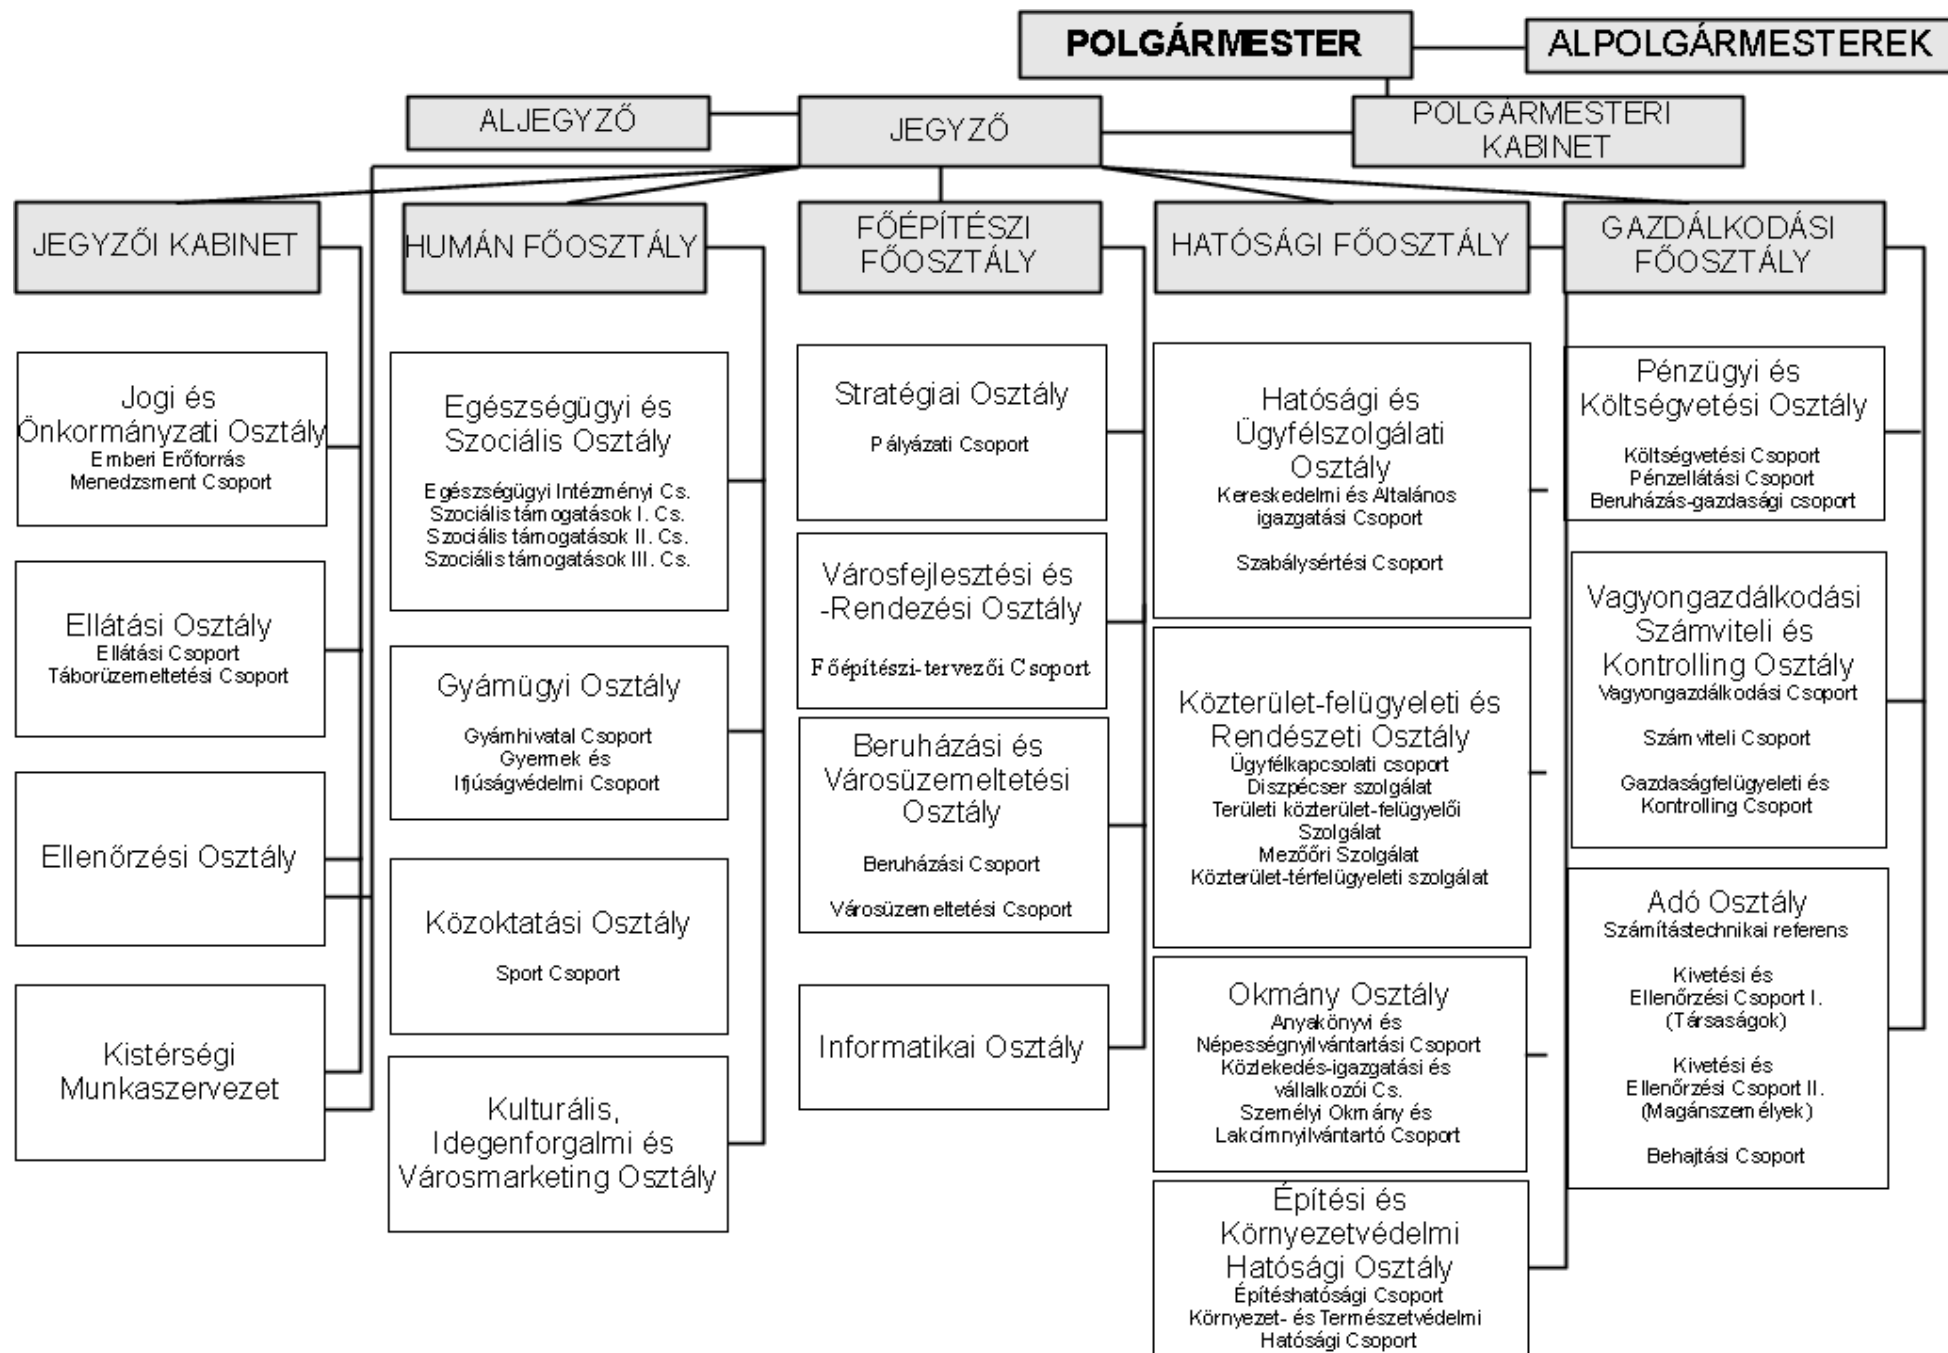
POLGÁRMESTER

ALPOLGÁRMESTEREK

ALJEGYZŐ

JEGYZŐ

POLGÁRMESTERI KABINET

JEGYZŐI KABINET

HUMÁN FŐOSZTÁLY

FŐÉPÍTÉSZI FŐOSZTÁLY

HATÓSÁGI FŐOSZTÁLY

GAZDÁLKODÁSI FŐOSZTÁLY

Jogi és Önkormányzati Osztály
Emberi Erőforrás Menedzsment Csoport

Ellátási Osztály
Ellátási Csoport
Táborüzemeltetési Csoport

Ellenőrzési Osztály

Kistérségi Munkaszervezet

Egészségügyi és Szociális Osztály
Egészségügyi Intézményi Cs.
Szociális támogatások I. Cs.
Szociális támogatások II. Cs.
Szociális támogatások III. Cs.

Gyámügyi Osztály
Gyámhivatal Csoport
Gyermek és Ifjúságvédelmi Csoport

Közoktatási Osztály
Sport Csoport

Kulturális, Idegenforgalmi és Városmarketing Osztály

Stratégiai Osztály
Pályázati Csoport

Városfejlesztési és -Rendezési Osztály
Főépítészi-tervezői Csoport

Beruházási és Városüzemeltetési Osztály
Beruházási Csoport
Városüzemeltetési Csoport

Informatikai Osztály

Hatósági és Ügyfélszolgálati Osztály
Kereskedelmi és Általános igazgatási Csoport
Szabálysértési Csoport

Közterület-felügyeleti és Rendészeti Osztály
Ügyfélkapcsolati csoport
Diszpécser szolgálat
Területi közterület-felügyelői Szolgálat
Mezőőri Szolgálat
Közterület-térfelügyeleti szolgálat

Okmány Osztály
Anyakönyvi és Népességnyilvántartási Csoport
Közlekedés-igazgatási és vállalkozói Cs.
Személyi Okmány és Lakcímnyilvántartó Csoport

Építési és Környezetvédelmi Hatósági Osztály
Építéshatósági Csoport
Környezet- és Természetvédelmi Hatósági Csoport

Pénzügyi és Költségvetési Osztály
Költségvetési Csoport
Pénzellátási Csoport
Beruházás-gazdasági csoport

Vagyongazdálkodási Számviteli és Kontrolling Osztály
Vagyongazdálkodási Csoport
Számviteli Csoport
Gazdaságfelügyeleti és Kontrolling Csoport

Adó Osztály
Számítástechnikai referens
Kivetési és Ellenőrzési Csoport I. (Társaságok)
Kivetési és Ellenőrzési Csoport II. (Magánszemélyek)
Behajtási Csoport